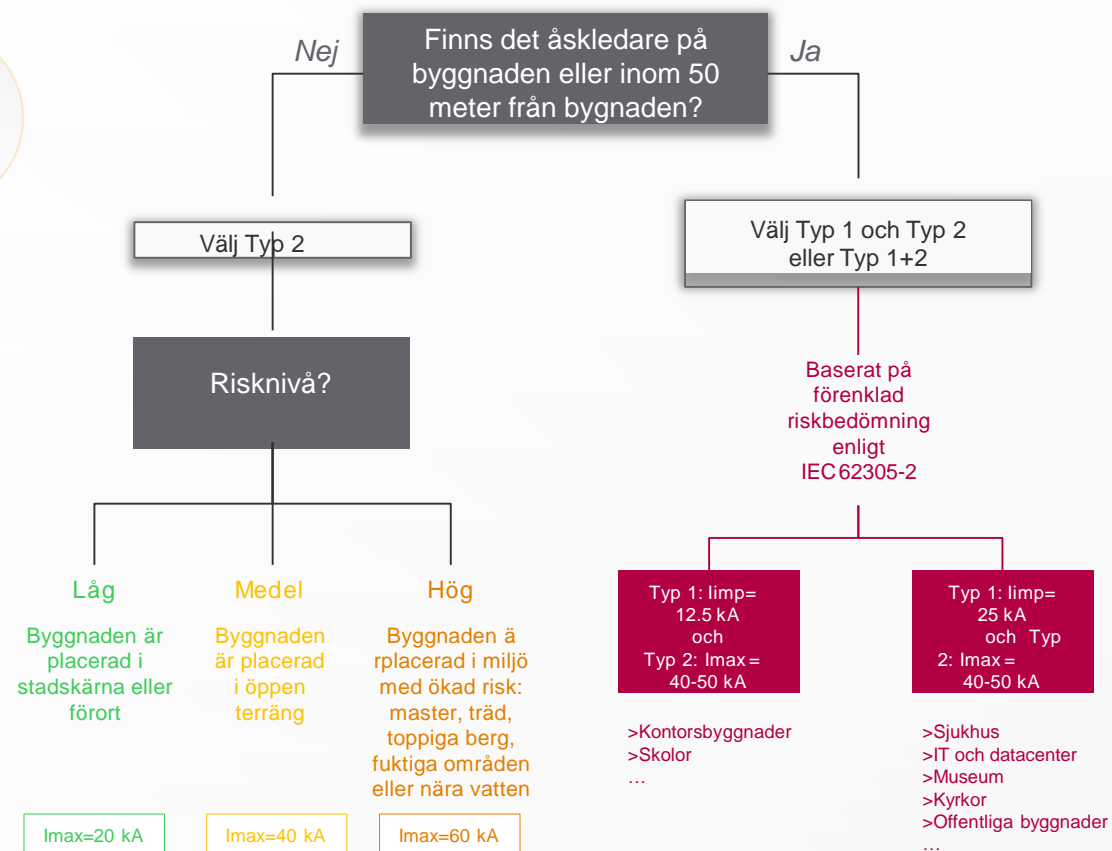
Finns det åskledare på byggnaden eller inom 50 meter från bygnaden?

Nej

Ja

Välj Typ 2

Välj Typ 1 och Typ 2 eller Typ 1+2

Risknivå?

Baserat på förenklad riskbedömning enligt IEC 62305-2

Låg

Byggnaden är placerad i stadskärna eller förort

Imax=20 kA

Medel

Byggnaden är placerad i öppen terräng

Imax=40 kA

Hög

Byggnaden ä rplacerad i miljö med ökad risk: master, träd, toppiga berg, fuktiga områden eller nära vatten

Imax=60 kA

Typ 1: limp= 12.5 kA och Typ 2: Imax = 40-50 kA

>Kontorsbyggnader
>Skolor
…

Typ 1: limp= 25 kA och Typ 2: Imax = 40-50 kA

>Sjukhus
>IT och datacenter
>Museum
>Kyrkor
>Offentliga byggnader
…